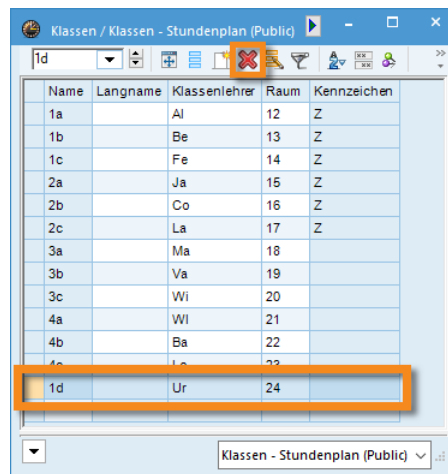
Klassen / Klassen - Stundenplan (Public)

1d

| Name | Langname | Klassenlehrer | Raum | Kennzeichen |
|---|---|---|---|---|
| 1a | | Al | 12 | Z |
| 1b | | Be | 13 | Z |
| 1c | | Fe | 14 | Z |
| 2a | | Ja | 15 | Z |
| 2b | | Co | 16 | Z |
| 2c | | La | 17 | Z |
| 3a | | Ma | 18 | |
| 3b | | Va | 19 | |
| 3c | | Wi | 20 | |
| 4a | | Wl | 21 | |
| 4b | | Ba | 22 | |
| 4c | | Le | 23 | |
| 1d | | Ur | 24 | |

Klassen - Stundenplan (Public)